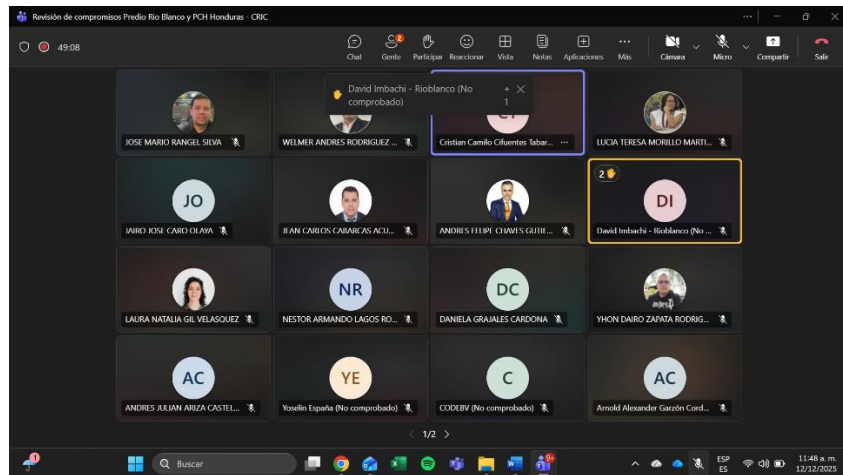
Revisión de compromisos Predio Rio Blanco y PCH Honduras - CRIC

49:08

Chat
Gente
Participar
Reaccionar
Vista
Notas
Aplicaciones
Más
Cámara
Micro
Compartir
Salir

David Imbachi - Rioblanco (No comprobado)
1

JOSE MARIO RANGEL SILVA
WELMER ANDRES RODRIGUEZ ...
CF
Cristian Camilo Cifuentes Tabar... ...
LUCIA TERESA MORILLO MARTI...

JO
JAIRO JOSE CARO OLAYA
JEAN CARLOS CABARCAS ACU...
ANDRES FELIPE CHAVES GUTIE...
2
DI
David Imbachi - Rioblanco (No ...

LAURA NATALIA GIL VELASQUEZ
NR
NESTOR ARMANDO LAGOS RO...
DC
DANIELA GRAJALES CARDONA
YHON DAIRO ZAPATA RODRIG...

AC
ANDRES JULIAN ARIZA CASTEL...
YE
Yoselin España (No comprobado)
C
CODEBV (No comprobado)
AC
Arnold Alexander Garzón Cord...

1/2

Buscar

ESP
ES
11:48 a. m.
12/12/2025